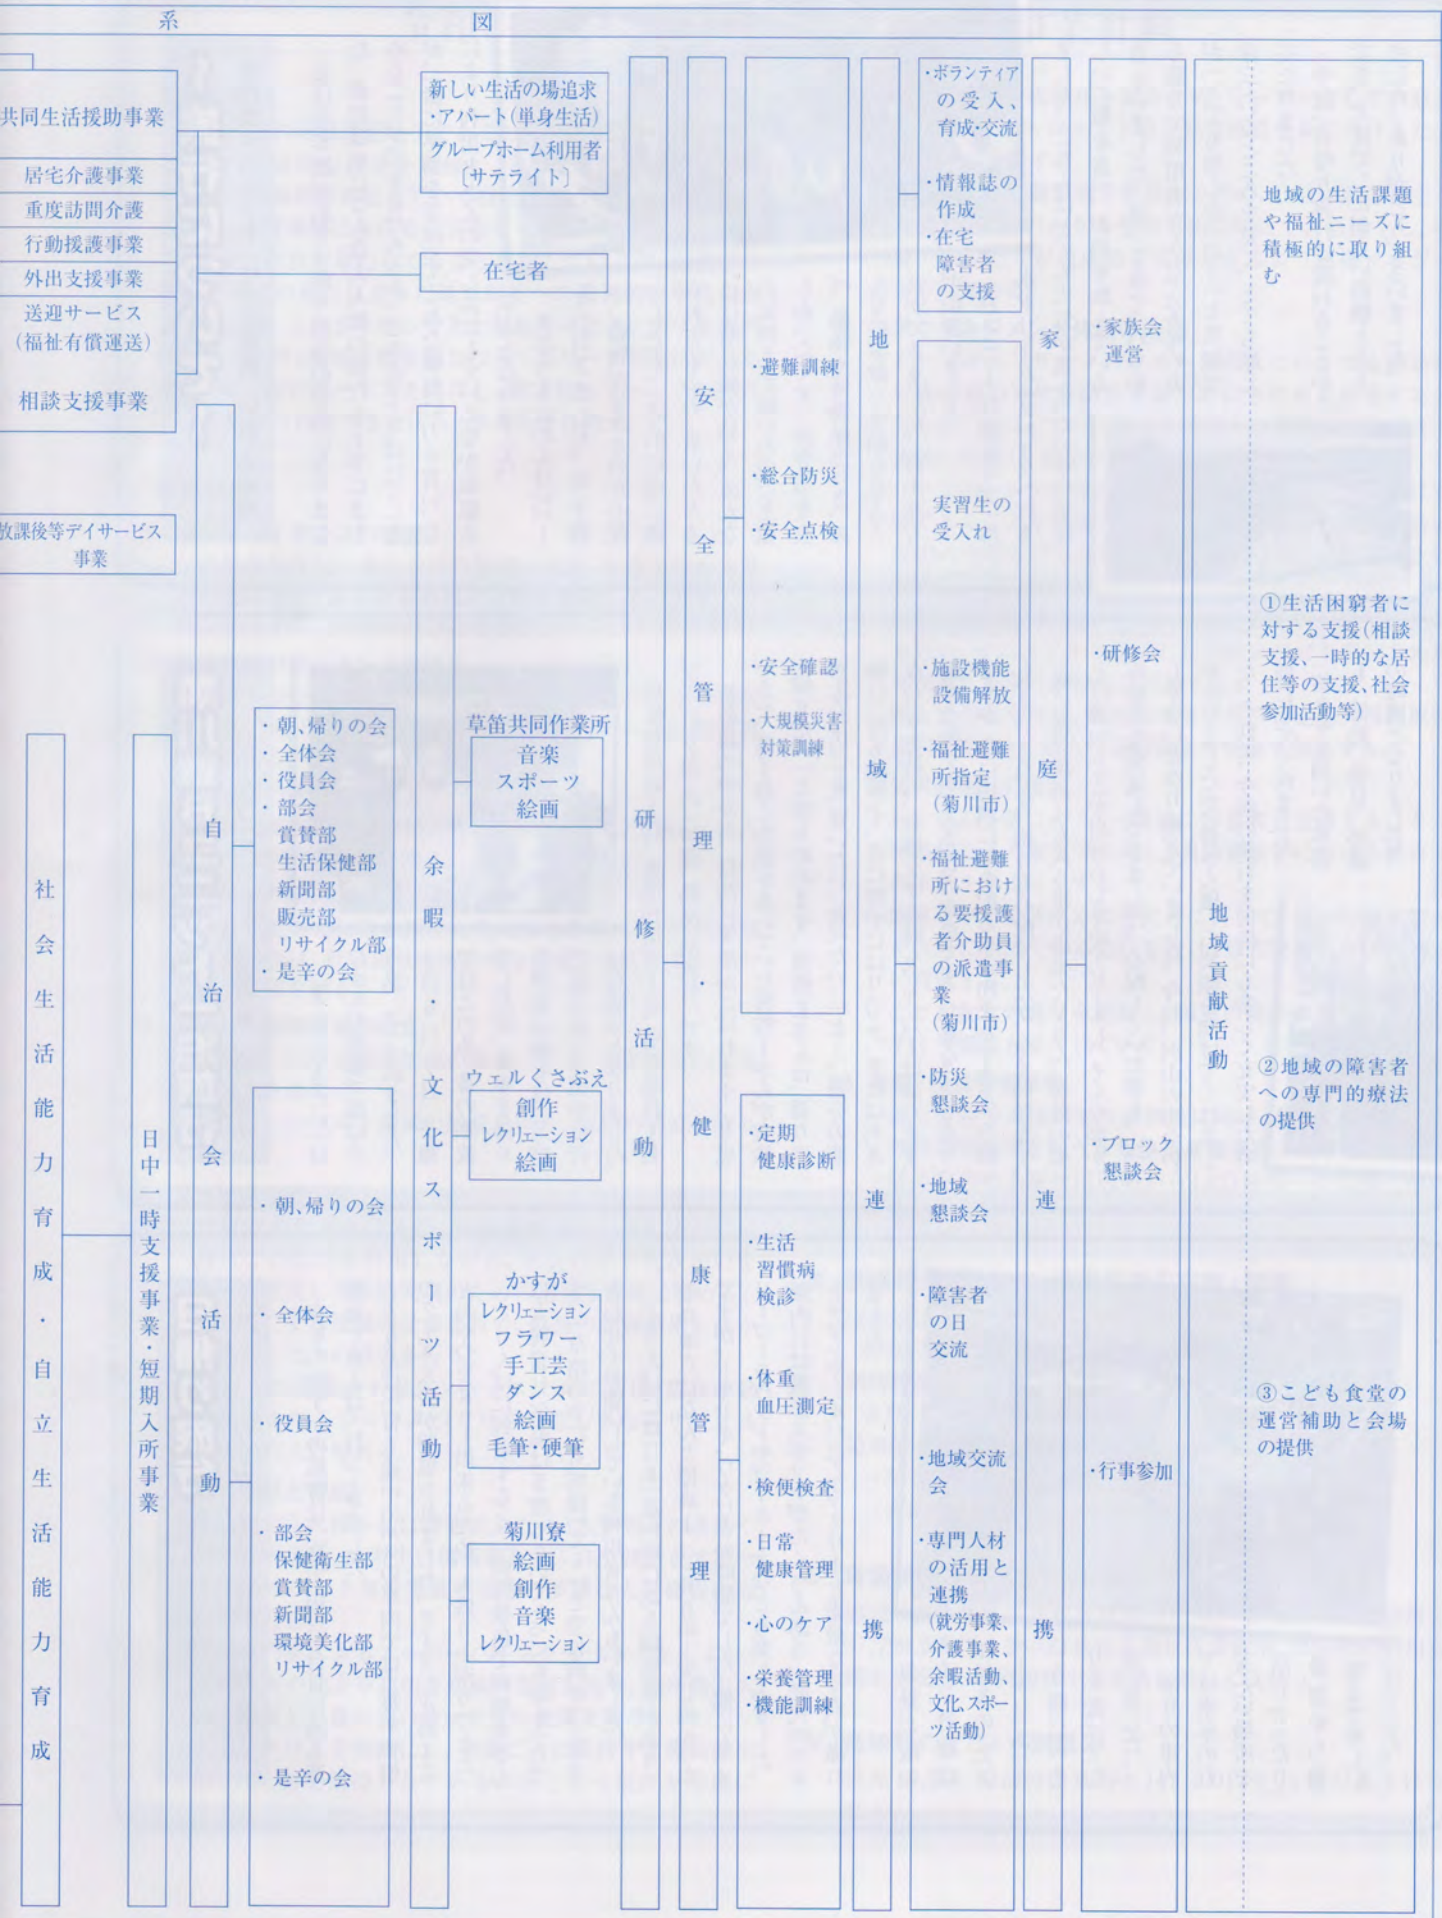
系　図

共同生活援助事業

居宅介護事業
重度訪問介護
行動援護事業
外出支援事業
送迎サービス（福祉有償運送）
相談支援事業

新しい生活の場追求
・アパート（単身生活）
グループホーム利用者〔サテライト〕

在宅者

放課後等デイサービス事業

社会生活能力育成・自立生活能力育成

日中一時支援事業・短期入所事業

自治会活動

・朝、帰りの会
・全体会
・役員会
・部会
賞賛部
生活保健部
新聞部
販売部
リサイクル部
・是辛の会

・朝、帰りの会
・全体会
・役員会
・部会
保健衛生部
賞賛部
新聞部
環境美化部
リサイクル部
・是辛の会

余暇・文化スポーツ活動

草笛共同作業所
音楽
スポーツ
絵画

ウェルくさぶえ
創作
レクリェーション
絵画

かすが
レクリェーション
フラワー
手工芸
ダンス
絵画
毛筆・硬筆

菊川寮
絵画
創作
音楽
レクリェーション

研修活動

安全管理・健康管理

・避難訓練
・総合防災
・安全点検
・安全確認
・大規模災害対策訓練

・定期健康診断
・生活習慣病検診
・体重血圧測定
・検便検査
・日常健康管理
・心のケア
・栄養管理
・機能訓練

地域連携

・ボランティアの受入、育成・交流
・情報誌の作成
・在宅障害者の支援

実習生の受入れ
・施設機能設備解放
・福祉避難所指定（菊川市）
・福祉避難所における要援護者介助員の派遣事業（菊川市）
・防災懇談会
・地域懇談会
・障害者の日交流
・地域交流会
・専門人材の活用と連携（就労事業、介護事業、余暇活動、文化スポーツ活動）

家庭連携

・家族会運営
・研修会
・ブロック懇談会
・行事参加

地域貢献活動

地域の生活課題や福祉ニーズに積極的に取り組む

①生活困窮者に対する支援（相談支援、一時的な居住等の支援、社会参加活動等）

②地域の障害者への専門的療法の提供

③こども食堂の運営補助と会場の提供